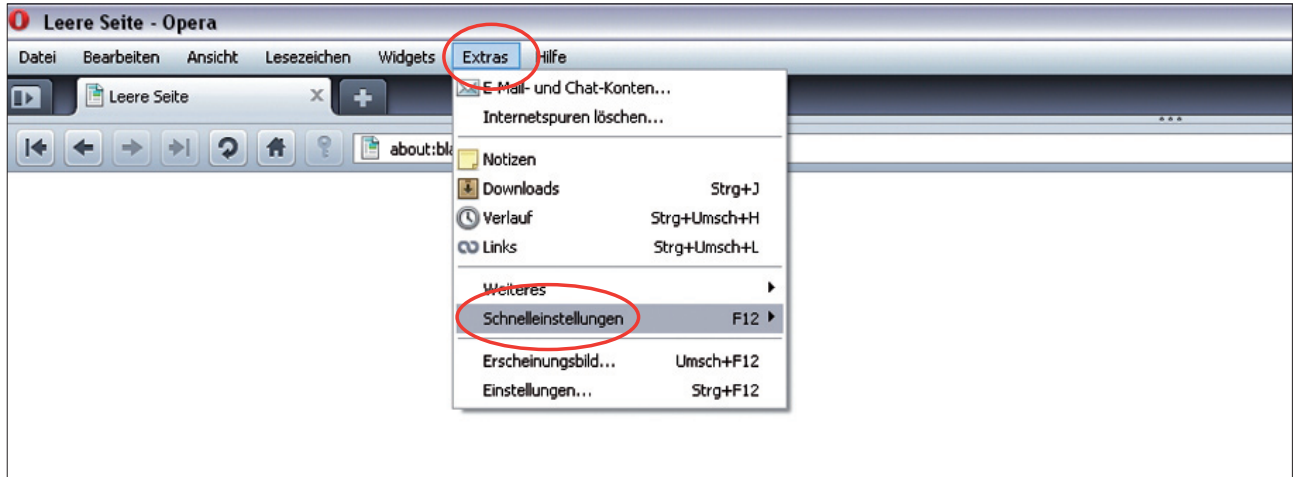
Leere Seite - Opera

Datei Bearbeiten Ansicht Lesezeichen Widgets Extras Hilfe

Leere Seite

about:bla

E-Mail- und Chat-Konten...
Internetspuren löschen...

Notizen
Downloads Strg+J
Verlauf Strg+Umsch+H
Links Strg+Umsch+L

Weiteres
Schnelleinstellungen F12

Erscheinungsbild... Umsch+F12
Einstellungen... Strg+F12